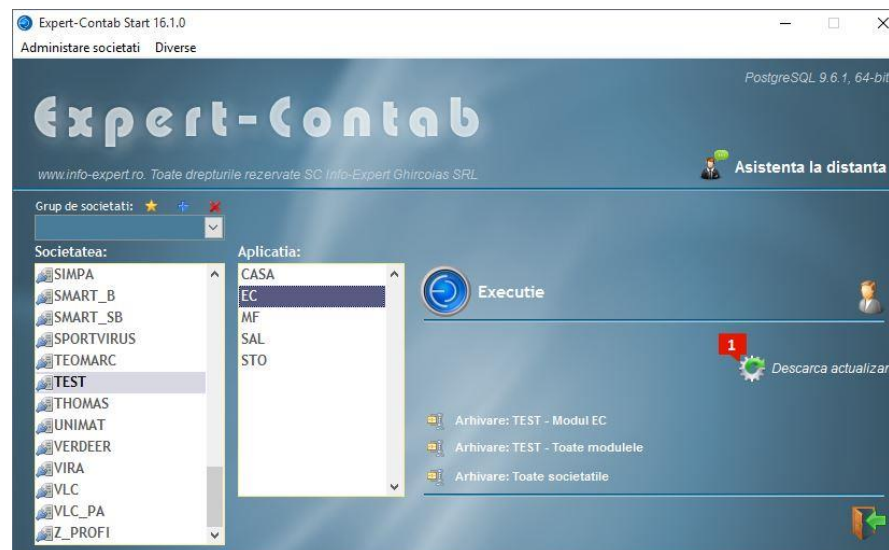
Expert-Contab Start 16.1.0
Administrare societati Diverse

PostgreSQL 9.6.1, 64-bit

Expert-Contab

www.info-expert.ro. Toate drepturile rezervate SC Info-Expert Ghircoias SRL

Asistenta la distanta

Grup de societati:

Societatea:
SIMPA
SMART_B
SMART_SB
SPORTVIRUS
TEOMARC
TEST
THOMAS
UNIMAT
VERDEER
VIRA
VLC
VLC_PA
Z_PROFI

Aplicatia:
CASA
EC
MF
SAL
STO

Executie

1
Descarca actualizar

Arhivare: TEST - Modul EC
Arhivare: TEST - Toate modulele
Arhivare: Toate societatile